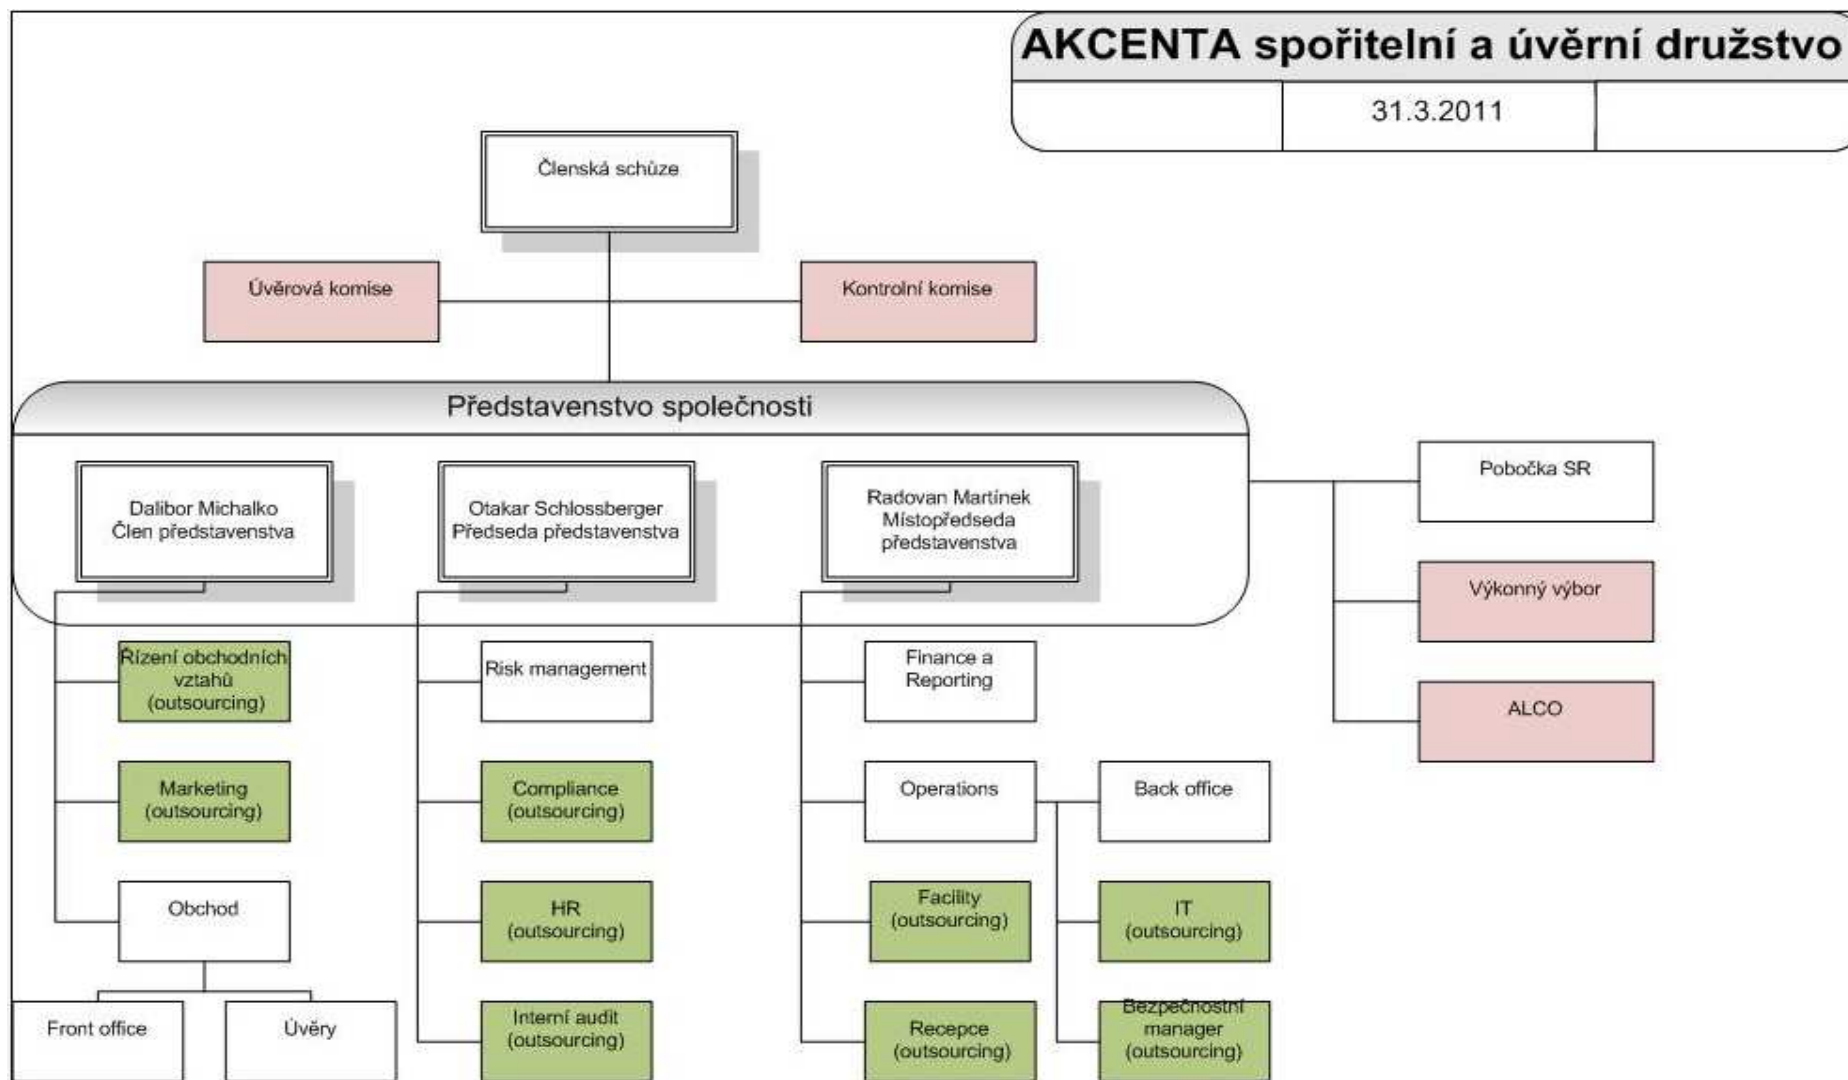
AKCENTA spořitelní a úvěrní družstvo

31.3.2011

Členská schůze

Úvěrová komise

Kontrolní komise

Představenstvo společnosti

Dalibor Michalko
Člen představenstva

Otakar Schlossberger
Předseda představenstva

Radovan Martínek
Místopředseda představenstva

Pobočka SR

Výkonný výbor

ALCO

Řízení obchodních vztahů (outsourcing)

Marketing (outsourcing)

Obchod

Front office

Úvěry

Risk management

Compliance (outsourcing)

HR (outsourcing)

Interní audit (outsourcing)

Finance a Reporting

Operations

Back office

Facility (outsourcing)

IT (outsourcing)

Recepce (outsourcing)

Bezpečnostní manager (outsourcing)